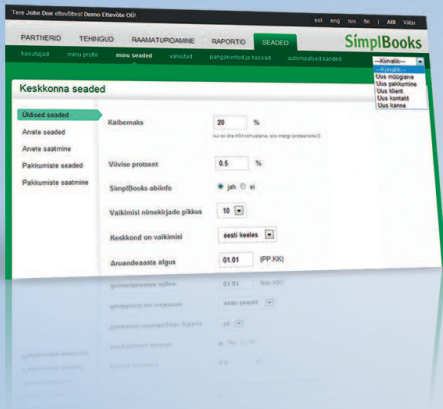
Tere John Doe ettevõttest Demo Ettevõte OÜ!

est eng rus fin | AIB Välju

PARTNERID TEHINGUD RAAMATUPIDAMINE RAPORTID SEADED

SimplBooks

Kasutajad minu profiil minu seaded valuutad pangakontod ja kassad automaatsed kanded

--Kiirvalik--

--Kiirvalik--
Uus müügiarve
Uus pakkumine
Uus klient
Uus kontakt
Uus kanne

Keskkonna seaded

Üldised seaded
Arvete seaded
Arvete saatmine
Pakkumiste seaded
Pakkumiste saatmine

Käibemaks 20 %

kui ei ole KM kohuslane, siis märgi protsendiks 0

Viivise protsent 0.5 %

SimplBooks abiinfo jah ei

Vaikimisi nimekirjade pikkus 10

Keskkond on vaikimisi eesti keeles

Aruandeaasta algus 01.01 (PP.KK)